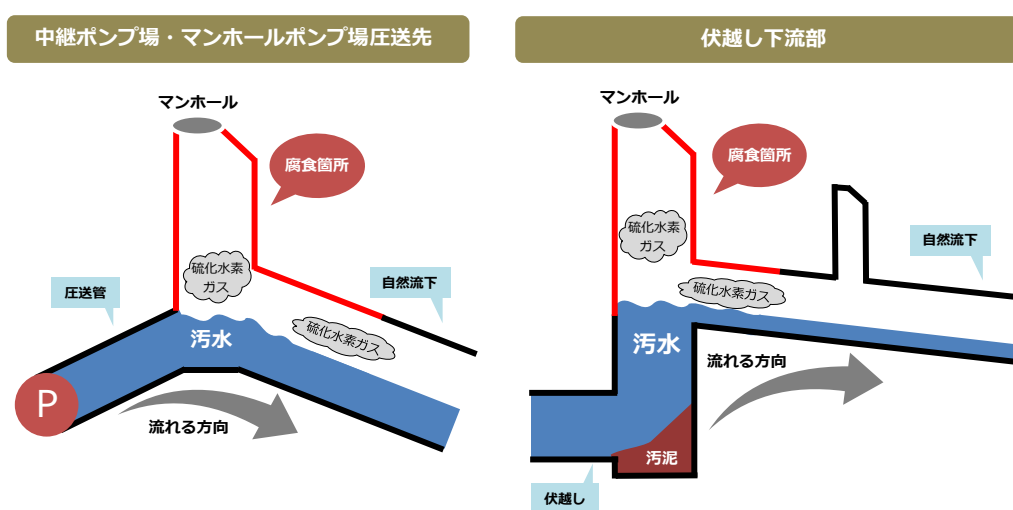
中継ポンプ場・マンホールポンプ場圧送先

マンホール

腐食箇所

硫化水素ガス

圧送管

自然流下

硫化水素ガス

汚水

P

流れる方向

伏越し下流部

マンホール

腐食箇所

硫化水素ガス

自然流下

硫化水素ガス

汚水

流れる方向

汚泥

伏越し